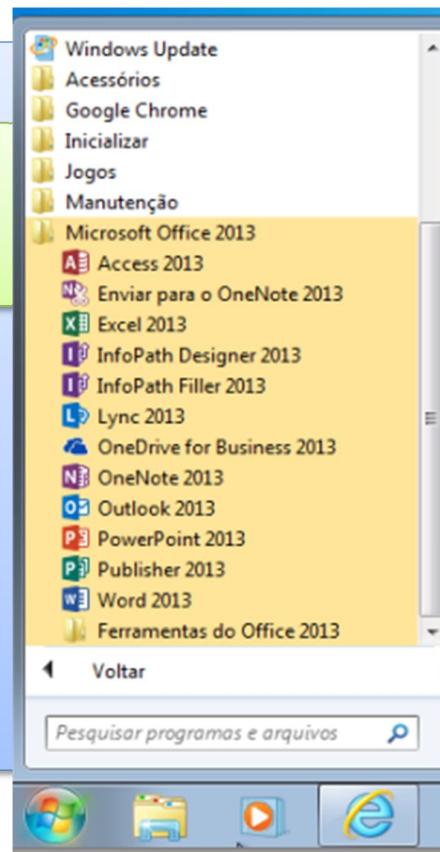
Windows Update
Acessórios
Google Chrome
Inicializar
Jogos
Manutenção
Microsoft Office 2013
Access 2013
Enviar para o OneNote 2013
Excel 2013
InfoPath Designer 2013
InfoPath Filler 2013
Lync 2013
OneDrive for Business 2013
OneNote 2013
Outlook 2013
PowerPoint 2013
Publisher 2013
Word 2013
Ferramentas do Office 2013

Voltar

Pesquisar programas e arquivos